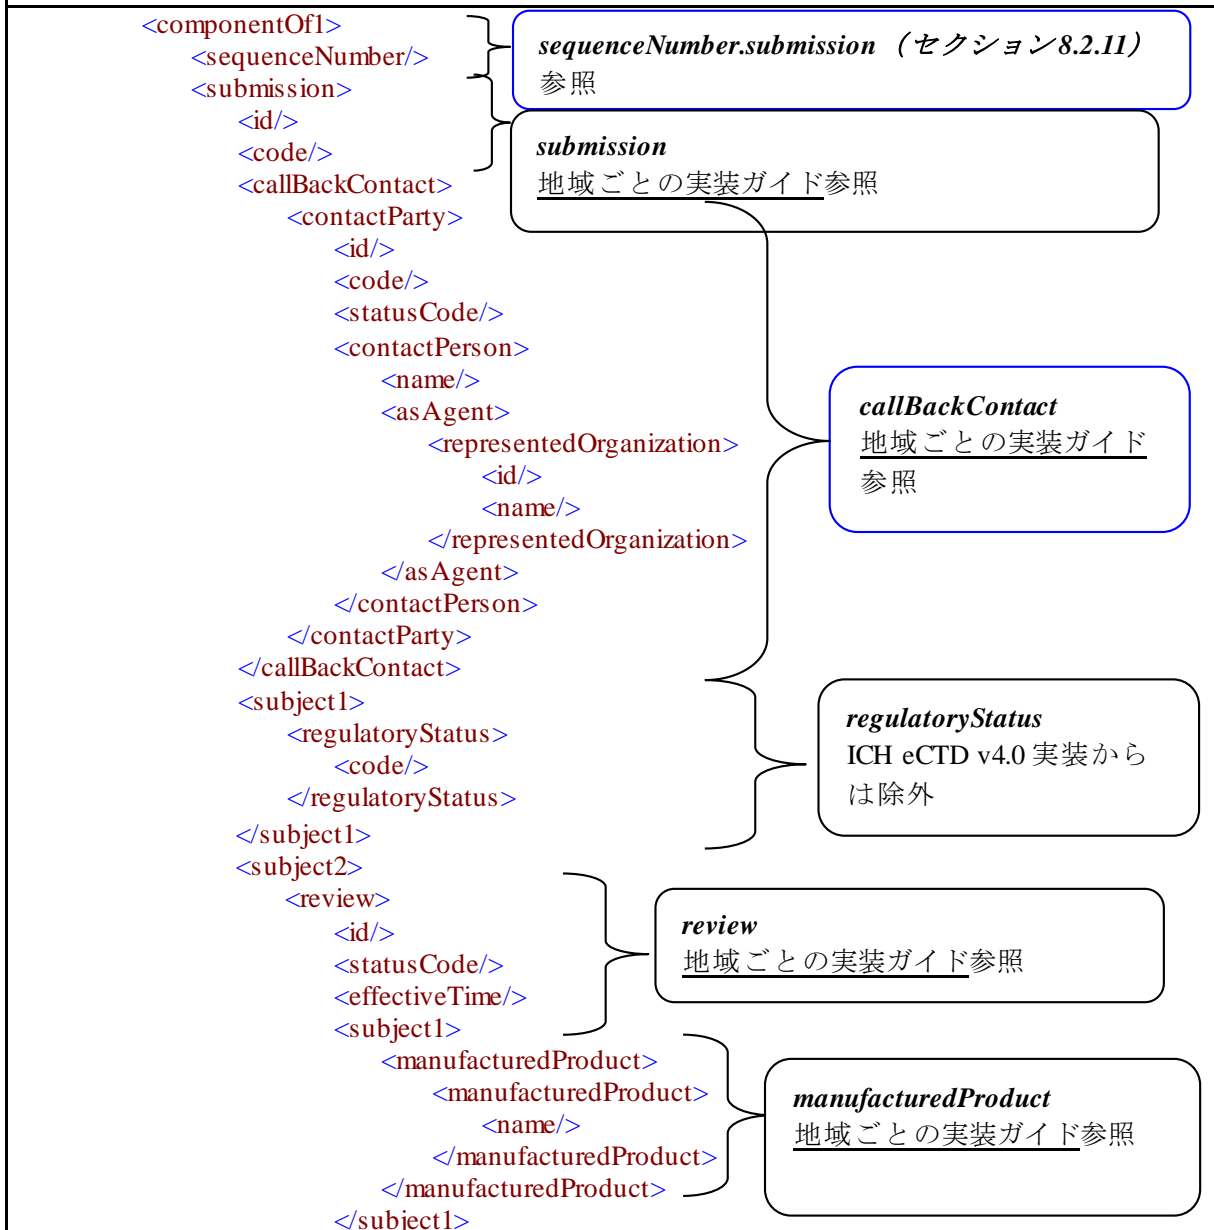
<componentOf1>
<sequenceNumber/>
<submission>
<id/>
<code/>
<callBackContact>
<contactParty>
<id/>
<code/>
<statusCode/>
<contactPerson>
<name/>
<asAgent>
<representedOrganization>
<id/>
<name/>
</representedOrganization>
</asAgent>
</contactPerson>
</contactParty>
</callBackContact>
<subject1>
<regulatoryStatus>
<code/>
</regulatoryStatus>
</subject1>
<subject2>
<review>
<id/>
<statusCode/>
<effectiveTime/>
<subject1>
<manufacturedProduct>
<manufacturedProduct>
<name/>
</manufacturedProduct>
</manufacturedProduct>
</subject1>

sequenceNumber.submission（セクション8.2.11）参照

submission
地域ごとの実装ガイド参照

callBackContact
地域ごとの実装ガイド参照

regulatoryStatus
ICH eCTD v4.0 実装からは除外

review
地域ごとの実装ガイド参照

manufacturedProduct
地域ごとの実装ガイド参照